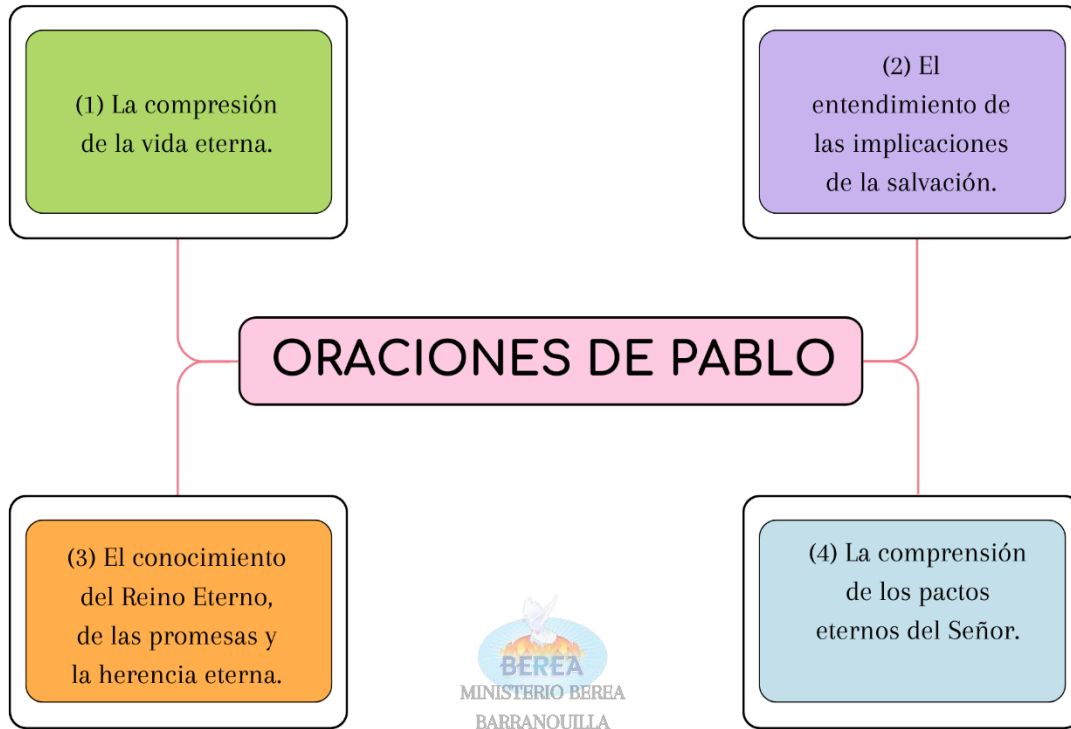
(1) La compresión de la vida eterna.

(2) El entendimiento de las implicaciones de la salvación.

ORACIONES DE PABLO

(3) El conocimiento del Reino Eterno, de las promesas y la herencia eterna.

BEREA
MINISTERIO BEREA
BARRANQUILLA

(4) La comprensión de los pactos eternos del Señor.